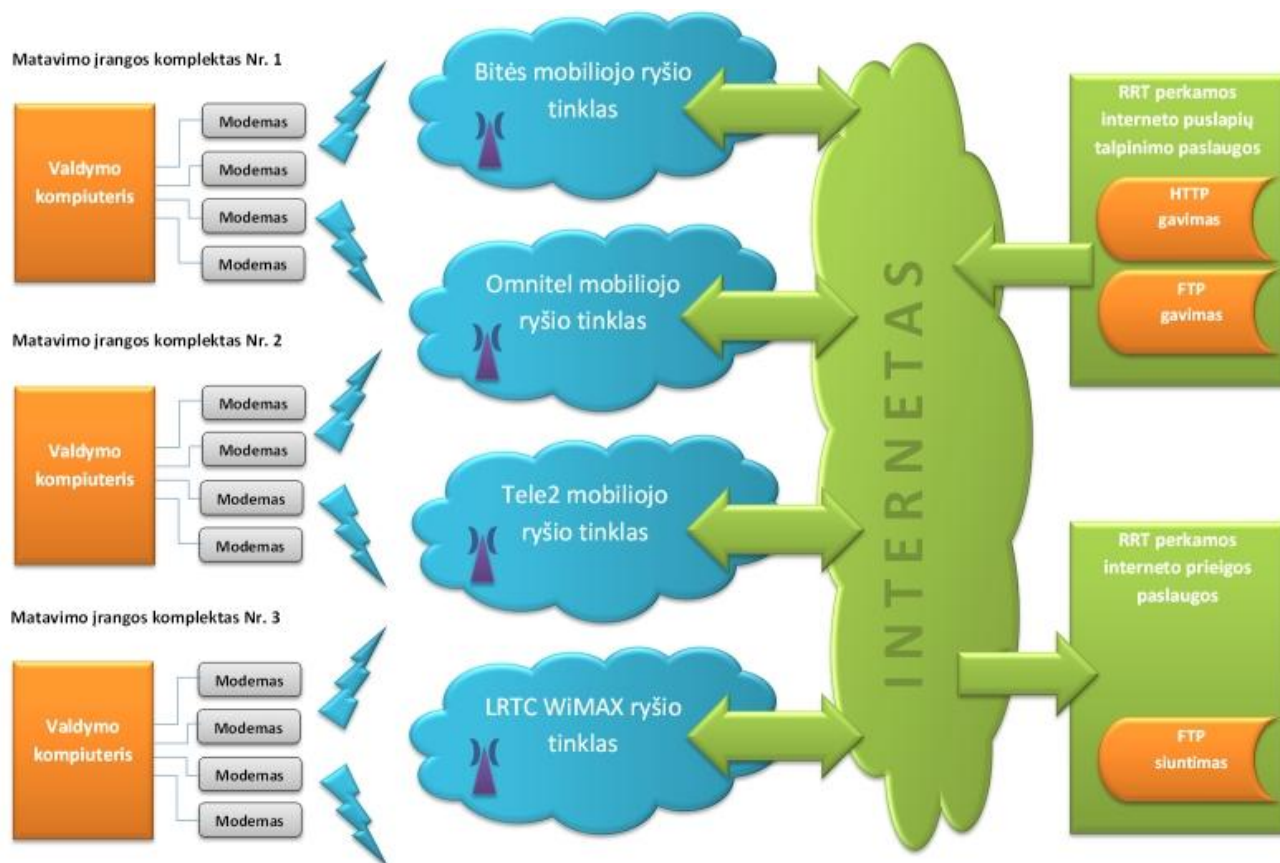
Matavimo įrangos komplektas Nr. 1

Valdymo kompiuteris

Modemas

Modemas

Modemas

Modemas

Matavimo įrangos komplektas Nr. 2

Valdymo kompiuteris

Modemas

Modemas

Modemas

Modemas

Matavimo įrangos komplektas Nr. 3

Valdymo kompiuteris

Modemas

Modemas

Modemas

Modemas

Bitės mobiliojo ryšio tinklas

Omnitel mobiliojo ryšio tinklas

Tele2 mobiliojo ryšio tinklas

LRTC WiMAX ryšio tinklas

INTERNETAS

RRT perkamos interneto puslapių talpinimo paslaugos

HTTP gavimas

FTP gavimas

RRT perkamos interneto prieigos paslaugos

FTP siuntimas